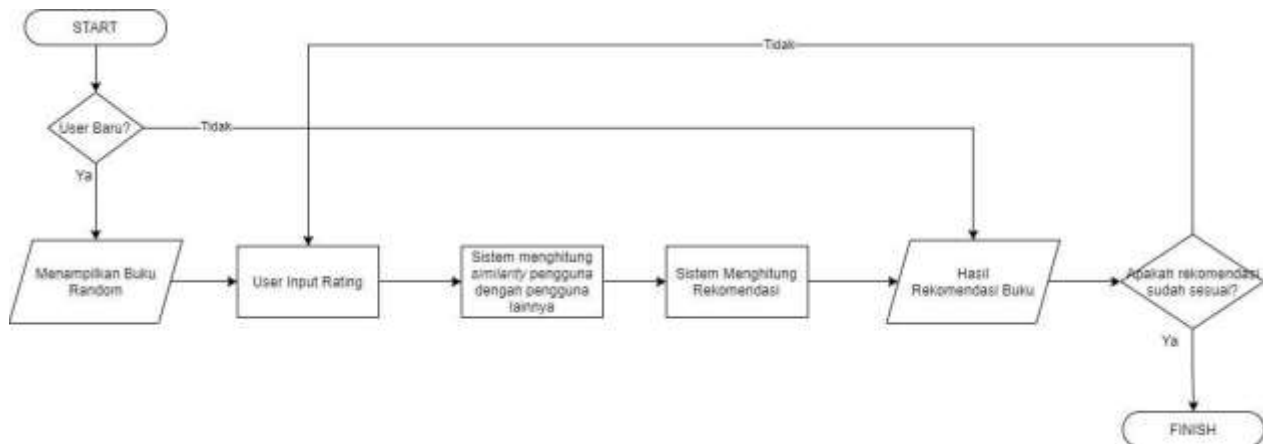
START

Tidak

User Baru?

Tidak

Ya

Menampilkan Buku Random

User Input Rating

Sistem menghitung similarity pengguna dengan pengguna lainnya

Sistem Menghitung Rekomendasi

Hasil Rekomendasi Buku

Apakah rekomendasi sudah sesuai?

Ya

FINISH